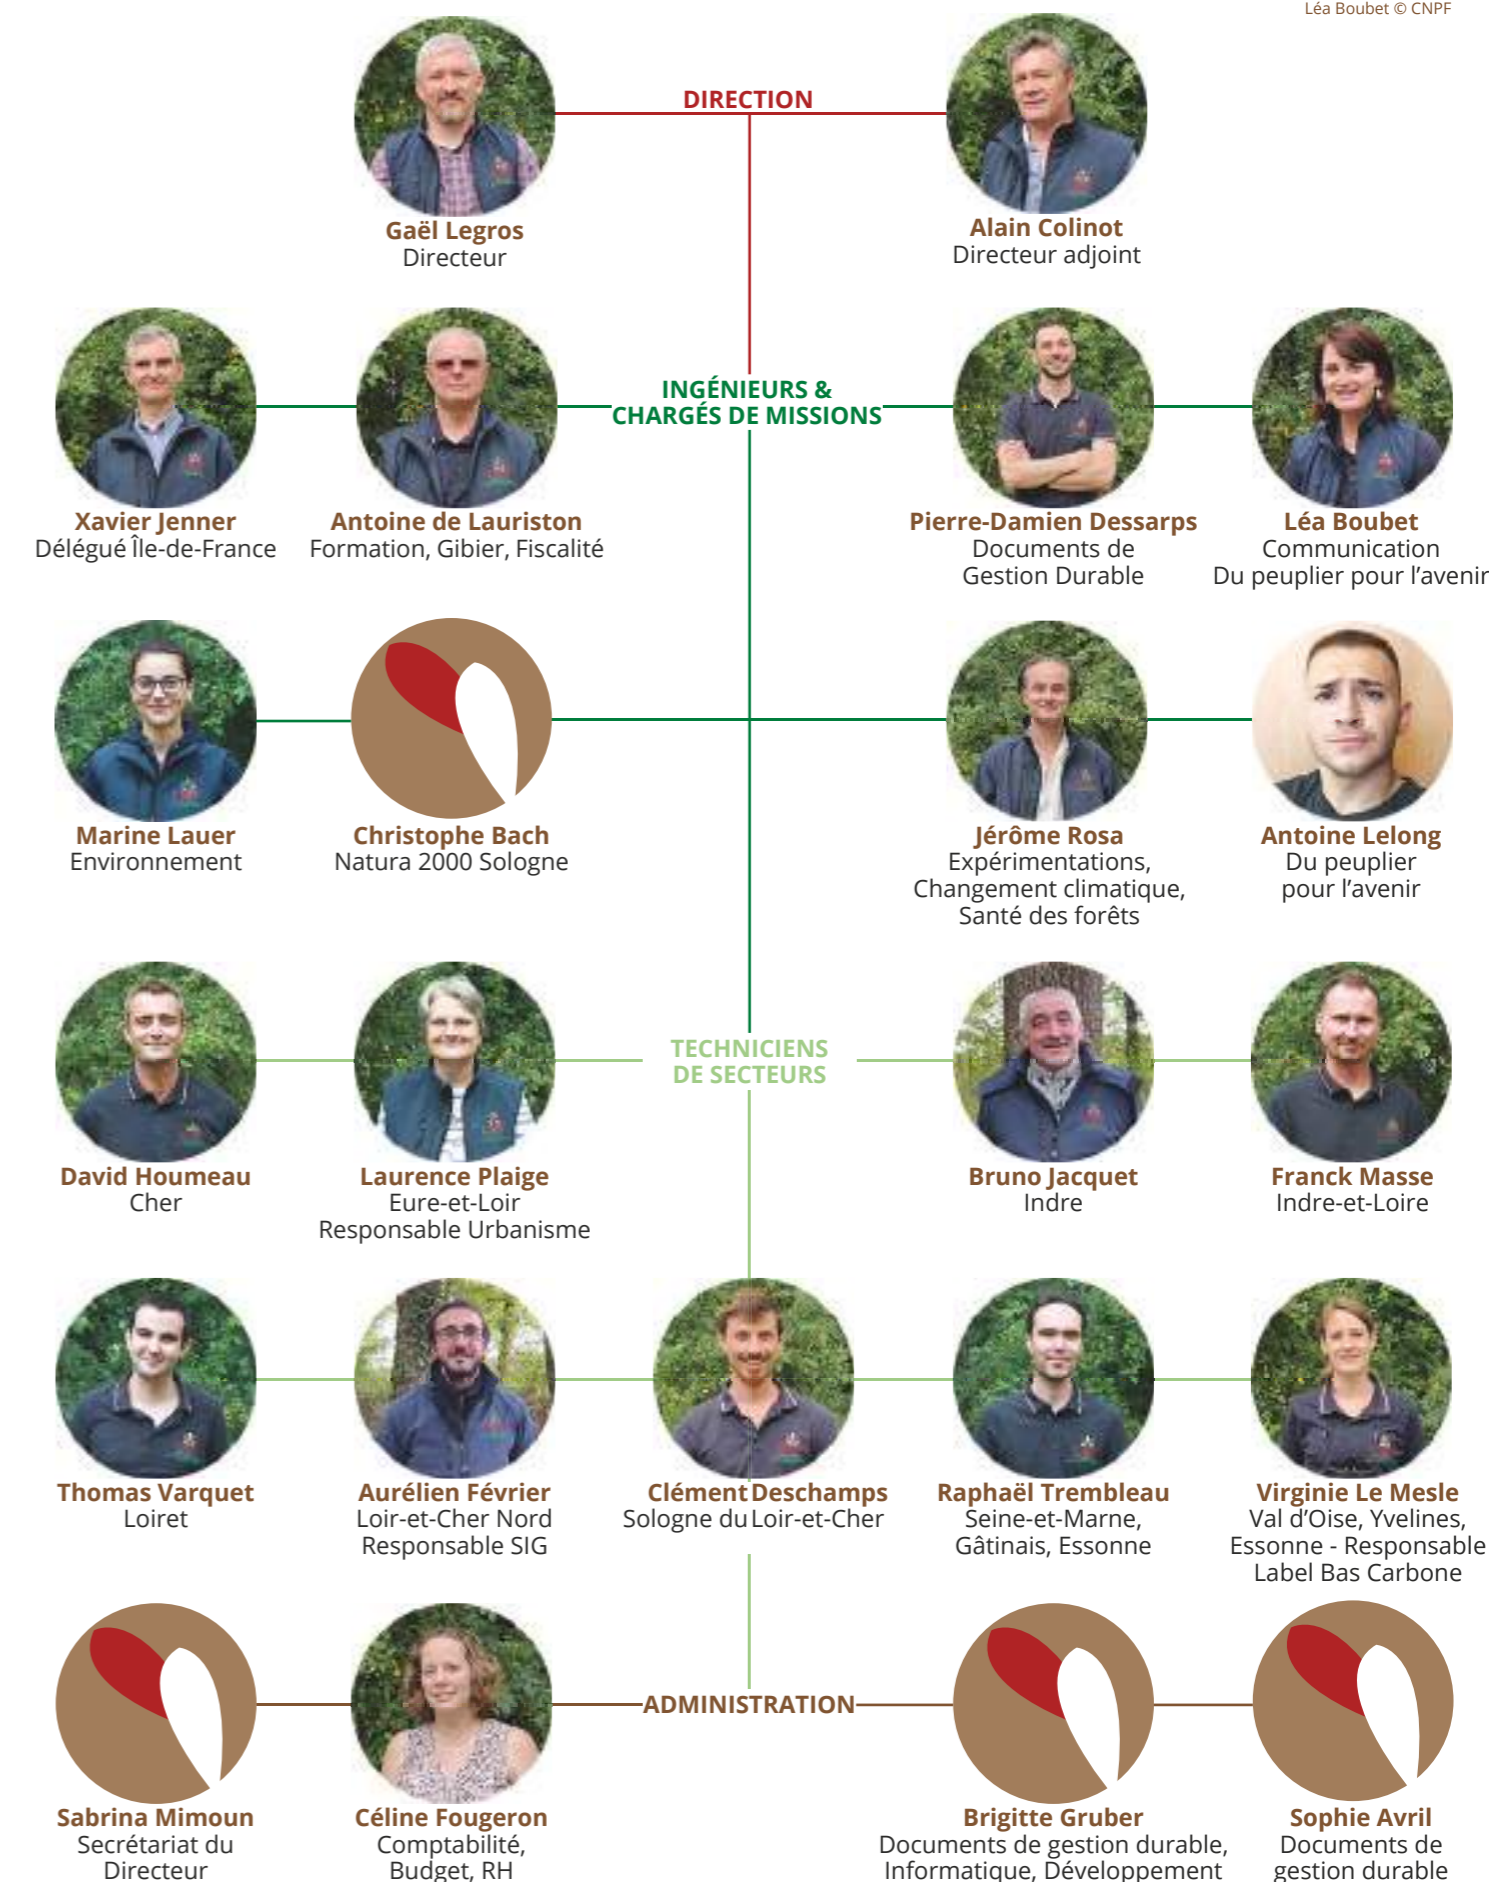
Léa Boubet © CNPF

DIRECTION

Gaël Legros
Directeur

Alain Colinot
Directeur adjoint

INGÉNIEURS & CHARGÉS DE MISSIONS

Xavier Jenner
Délégué Île-de-France

Antoine de Lauriston
Formation, Gibier, Fiscalité

Pierre-Damien Dessarps
Documents de Gestion Durable

Léa Boubet
Communication
Du peuplier pour l'avenir

Marine Lauer
Environnement

Christophe Bach
Natura 2000 Sologne

Jérôme Rosa
Expérimentations, Changement climatique, Santé des forêts

Antoine Lelong
Du peuplier pour l'avenir

TECHNICIENS DE SECTEURS

David Houmeau
Cher

Laurence Plaige
Eure-et-Loir
Responsable Urbanisme

Bruno Jacquet
Indre

Franck Masse
Indre-et-Loire

Thomas Varquet
Loiret

Aurélien Février
Loir-et-Cher Nord
Responsable SIG

Clément Deschamps
Sologne du Loir-et-Cher

Raphaël Trembleau
Seine-et-Marne, Gâtinais, Essonne

Virginie Le Mesle
Val d'Oise, Yvelines, Essonne - Responsable Label Bas Carbone

ADMINISTRATION

Sabrina Mimoun
Secrétariat du Directeur

Céline Fougeron
Comptabilité, Budget, RH

Brigitte Gruber
Documents de gestion durable, Informatique, Développement

Sophie Avril
Documents de gestion durable